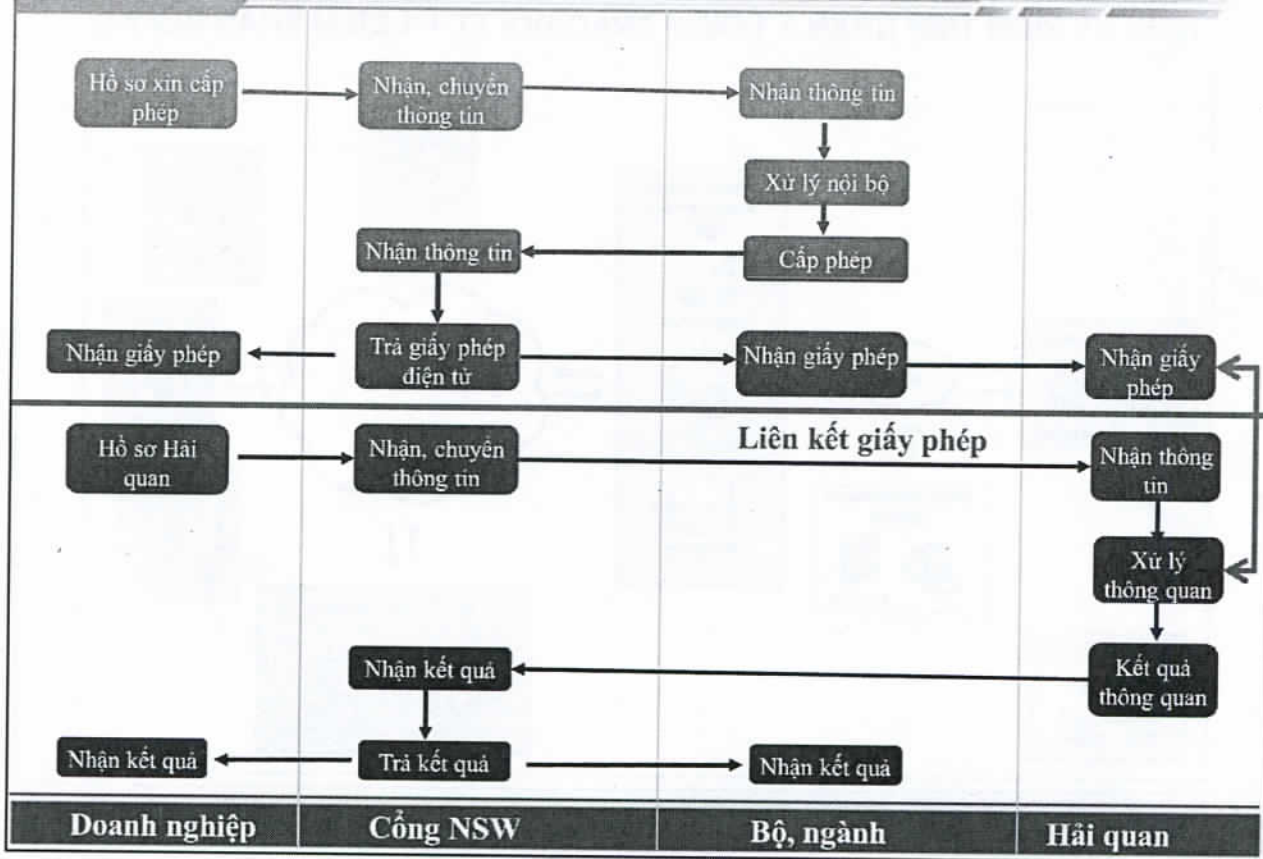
Hồ sơ xin cấp phép

Nhận, chuyển thông tin

Nhận thông tin

Xử lý nội bộ

Nhận thông tin

Cấp phép

Nhận giấy phép

Trả giấy phép điện tử

Nhận giấy phép

Nhận giấy phép

Hồ sơ Hải quan

Nhận, chuyển thông tin

Liên kết giấy phép

Nhận thông tin

Xử lý thông quan

Nhận kết quả

Kết quả thông quan

Nhận kết quả

Trả kết quả

Nhận kết quả

Doanh nghiệp

Cổng NSW

Bộ, ngành

Hải quan